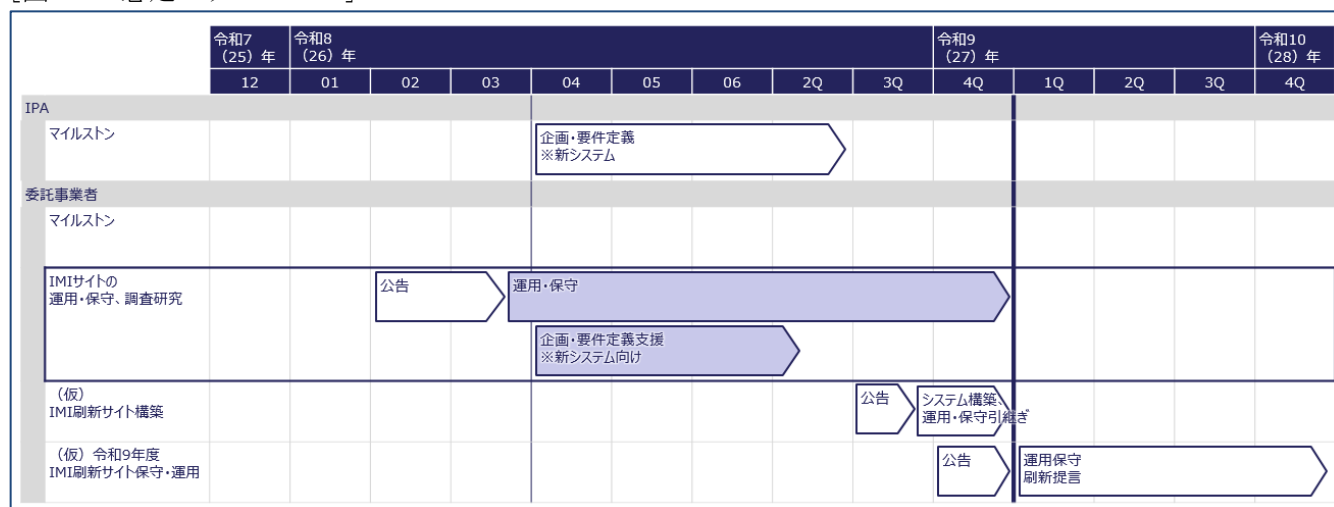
| | 令和7（25）年 | 令和8（26）年 | | | | | | | | | 令和9（27）年 | | | | 令和10（28）年 |
|---|---|---|---|---|---|---|---|---|---|---|---|---|---|---|---|
| | 12 | 01 | 02 | 03 | 04 | 05 | 06 | 2Q | 3Q | 4Q | 1Q | 2Q | 3Q | 4Q |
| IPA | | | | | | | | | | | | | | |
| マイルストン | | | | | 企画・要件定義 ※新システム | | | | | | | | | |
| 委託事業者 | | | | | | | | | | | | | | |
| マイルストン | | | | | | | | | | | | | | |
| IMIサイトの運用・保守、調査研究 | | | 公告 | 運用・保守 | | | | | | | | | | |
| | | | | | 企画・要件定義支援 ※新システム向け | | | | | | | | | |
| （仮）IMI刷新サイト構築 | | | | | | | | | 公告 | システム構築、運用・保守引継ぎ | | | | |
| （仮）令和9年度 IMI刷新サイト保守・運用 | | | | | | | | | | 公告 | 運用保守 刷新提言 | | | |